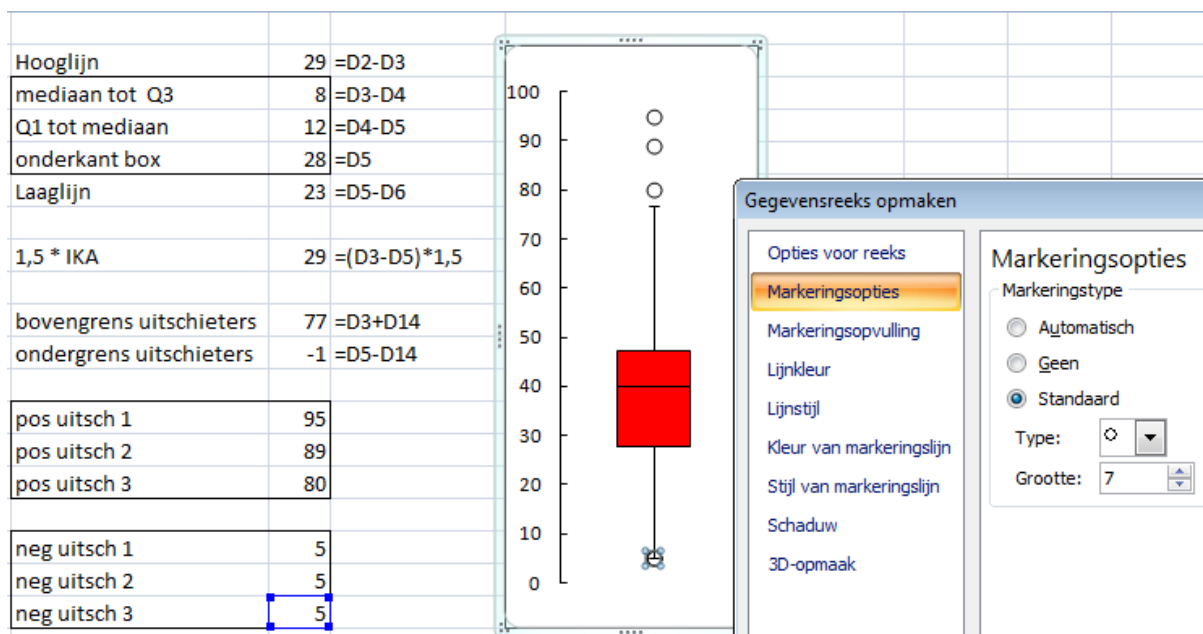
| | | |
|---|---|---|
| Hooglijn | 29 | =D2-D3 |
| mediaan tot Q3 | 8 | =D3-D4 |
| Q1 tot mediaan | 12 | =D4-D5 |
| onderkant box | 28 | =D5 |
| Laaglijn | 23 | =D5-D6 |
| | | |
| 1,5 * IKA | 29 | =(D3-D5)*1,5 |
| | | |
| bovengrens uitschieters | 77 | =D3+D14 |
| ondergrens uitschieters | -1 | =D5-D14 |
| | | |
| pos uitsch 1 | 95 | |
| pos uitsch 2 | 89 | |
| pos uitsch 3 | 80 | |
| | | |
| neg uitsch 1 | 5 | |
| neg uitsch 2 | 5 | |
| neg uitsch 3 | 5 | |

100
90
80
70
60
50
40
30
20
10
0

Gegevensreeks opmaken

Opties voor reeks
Markeringsopties
Markeringsopvulling
Lijnkleur
Lijnstijl
Kleur van markeringslijn
Stijl van markeringslijn
Schaduw
3D-opmaak

Markeringsopties
Markeringstype
Automatisch
Geen
Standaard
Type:
Grootte: 7